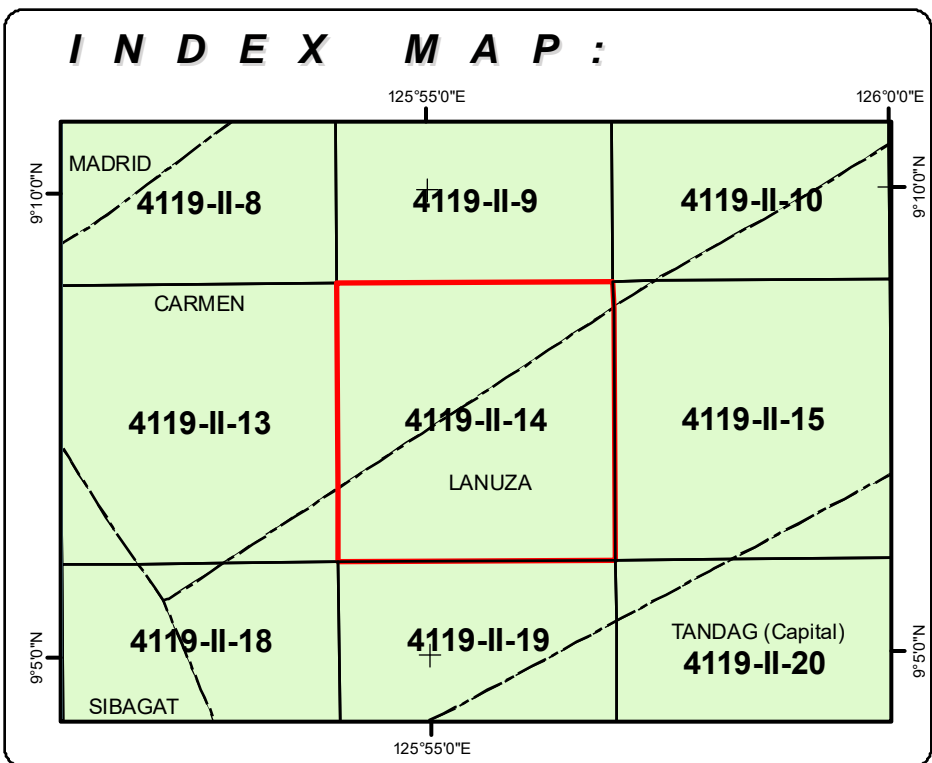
INDEX MAP:

125°55'0"E

126°0'0"E

9°10'0"N

9°10'0"N

MADRID

4119-II-8

4119-II-9

4119-II-10

CARMEN

4119-II-13

4119-II-14

LANUZA

4119-II-15

9°5'0"N

9°5'0"N

4119-II-18

4119-II-19

TANDAG (Capital)

4119-II-20

SIBAGAT

125°55'0"E